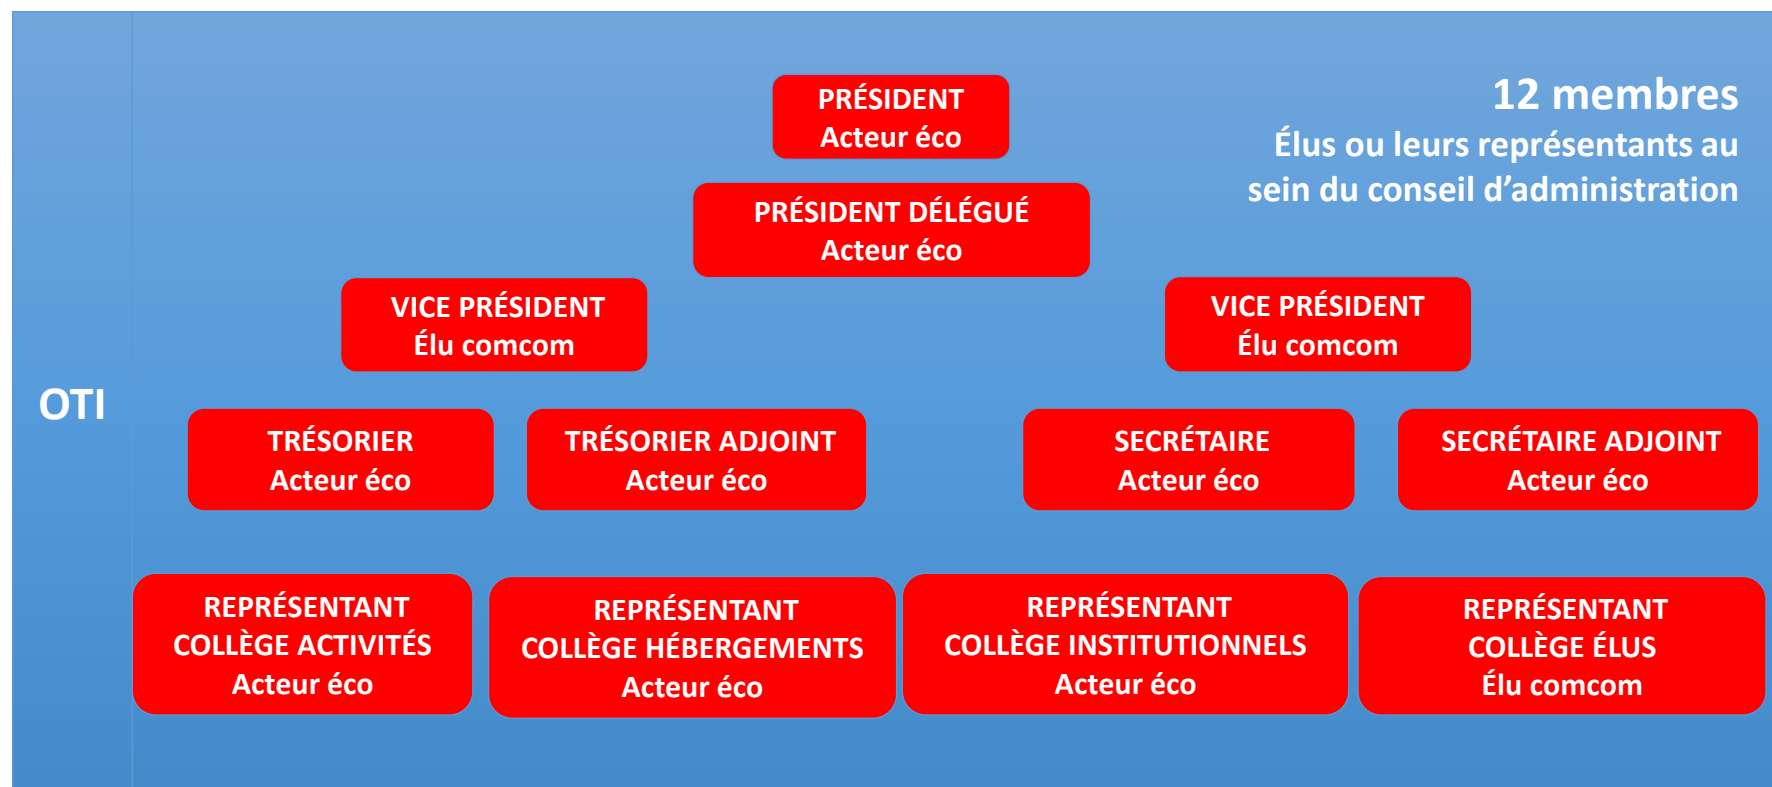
OTI

PRÉSIDENT
Acteur éco

12 membres
Élus ou leurs représentants au sein du conseil d'administration

PRÉSIDENT DÉLÉGUÉ
Acteur éco

VICE PRÉSIDENT
Élu comcom

VICE PRÉSIDENT
Élu comcom

TRÉSORIER
Acteur éco

TRÉSORIER ADJOINT
Acteur éco

SECRÉTAIRE
Acteur éco

SECRÉTAIRE ADJOINT
Acteur éco

REPRÉSENTANT
COLLÈGE ACTIVITÉS
Acteur éco

REPRÉSENTANT
COLLÈGE HÉBERGEMENTS
Acteur éco

REPRÉSENTANT
COLLÈGE INSTITUTIONNELS
Acteur éco

REPRÉSENTANT
COLLÈGE ÉLUS
Élu comcom